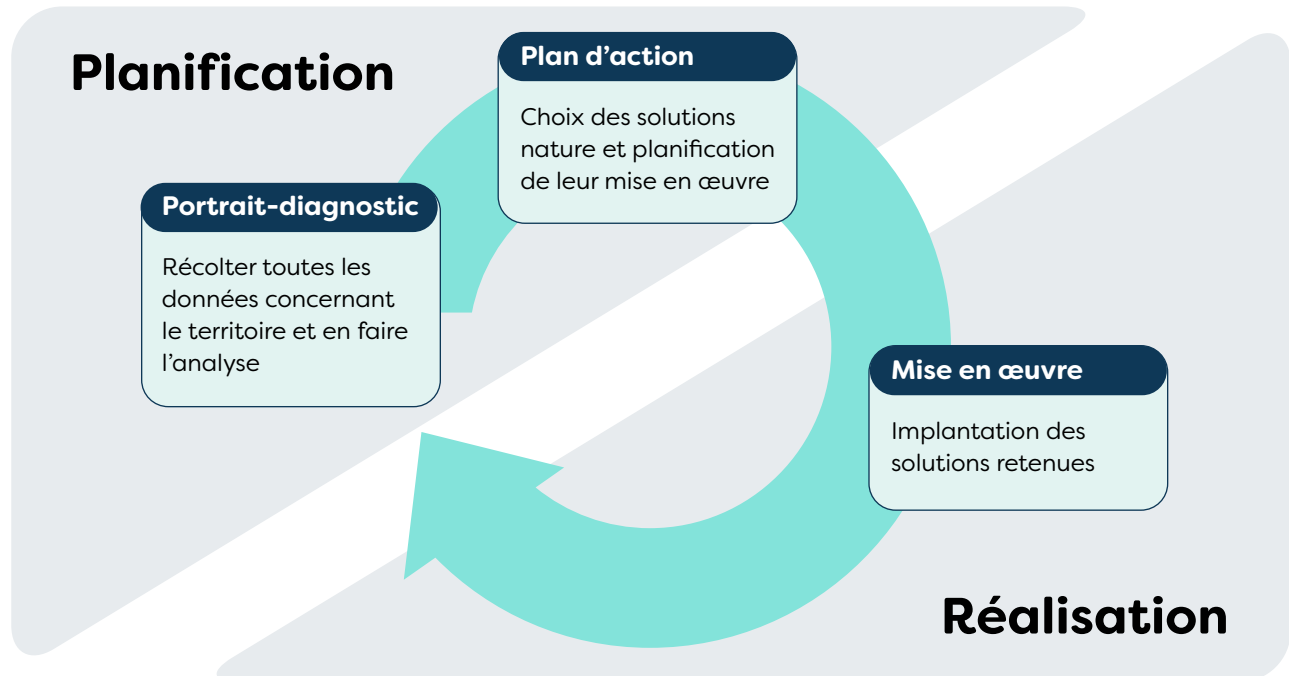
Planification

Plan d’action

Choix des solutions nature et planification de leur mise en œuvre

Portrait-diagnostic

Récolter toutes les données concernant le territoire et en faire l’analyse

Mise en œuvre

Implantation des solutions retenues

Réalisation